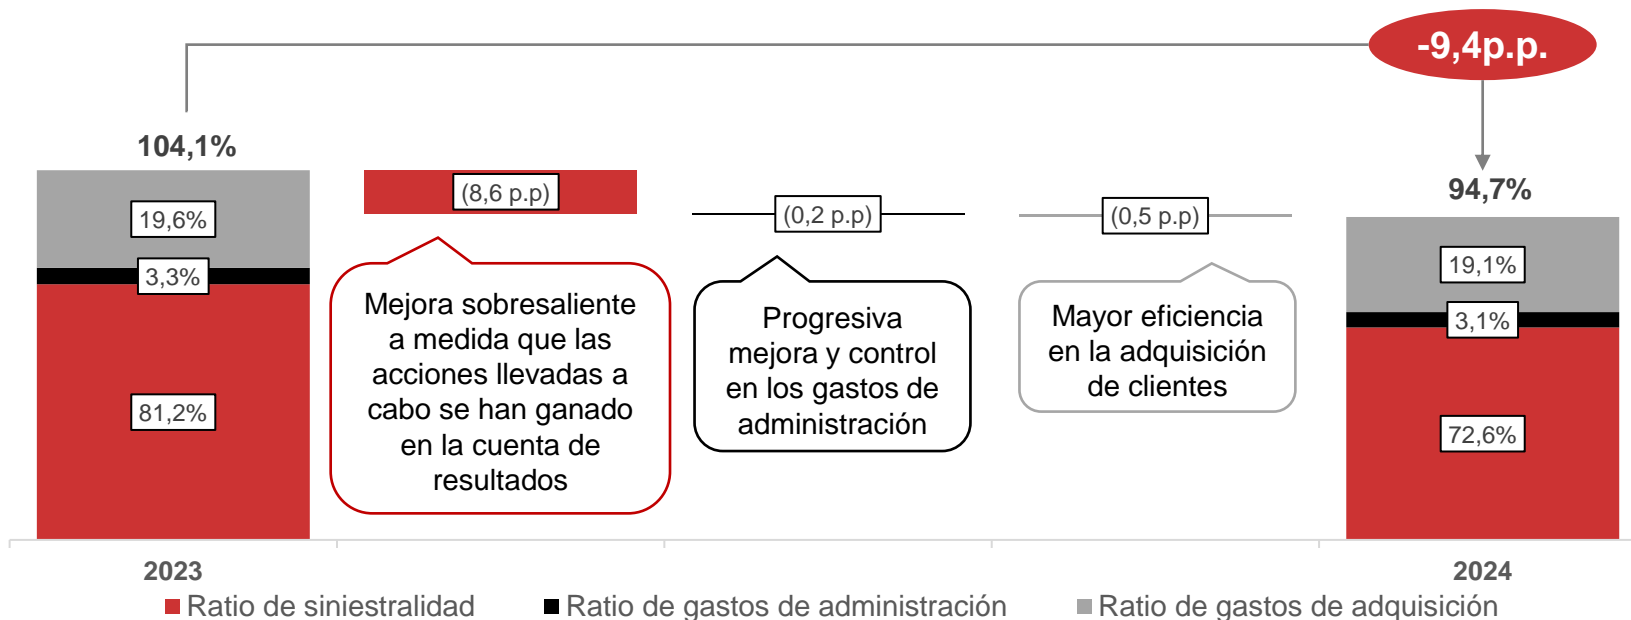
-9,4p.p.

104,1%

19,6%

3,3%

81,2%

(8,6 p.p)

Mejora sobresaliente a medida que las acciones llevadas a cabo se han ganado en la cuenta de resultados

(0,2 p.p)

Progresiva mejora y control en los gastos de administración

(0,5 p.p)

Mayor eficiencia en la adquisición de clientes

94,7%

19,1%

3,1%

72,6%

2023

2024

Ratio de siniestralidad
Ratio de gastos de administración
Ratio de gastos de adquisición